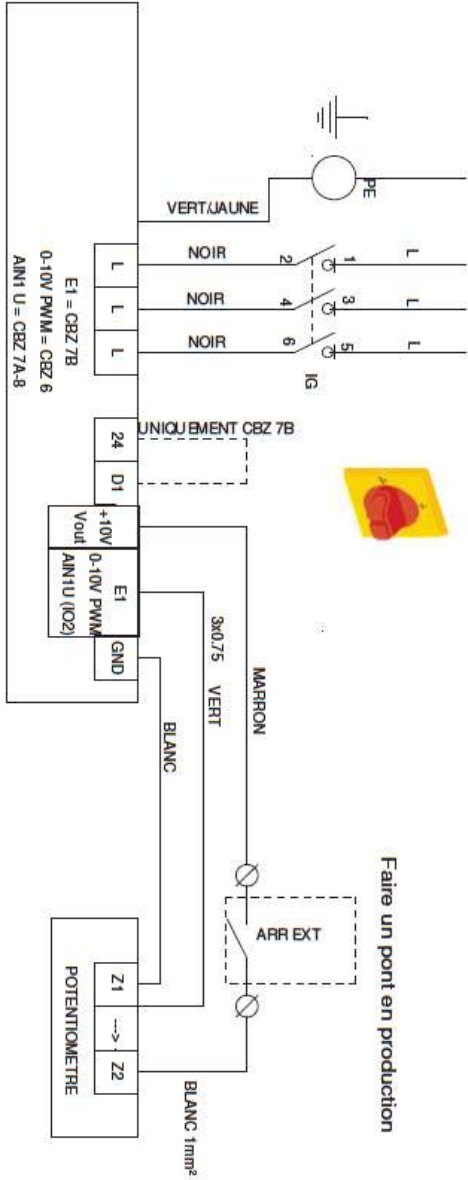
E1 = CBZ 7B
0-10V PWM = CBZ 6
AIN1 U = CBZ 7A-8

VERT/JAUNE
PE

L
L
L

NOIR
NOIR
NOIR

2
1
4
3
6
5

L
L
L

IG

24
D1
UNIQUEMENT CBZ 7B

+10V
Vout

E1
0-10V PWM
AIN1U (IO2)

GND

3x0.75
VERT
MARRON
BLANC

Faire un pont en production
ARR EXT

Z1
--->
Z2
POTENTIOMETRE

BLANC 1mm²